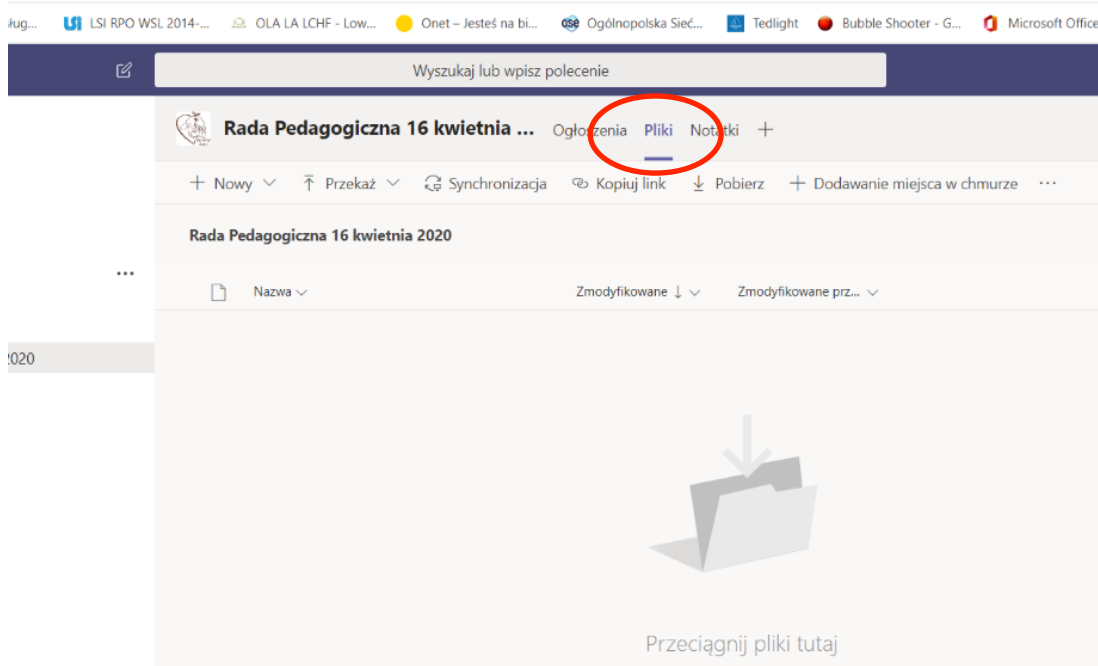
ług... LSI RPO WSL 2014-... OLA LA LCHF - Low... Onet – Jesteś na bi... ose Ogólnopolska Sieć... Tedlight Bubble Shooter - G... Microsoft Office

Wyszukaj lub wpisz polecenie

Rada Pedagogiczna 16 kwietnia ... Ogłoszenia Pliki Notatki +

+ Nowy ⌄ Przekaż ⌄ Synchronizacja Kopiuj link Pobierz + Dodawanie miejsca w chmurze ···

Rada Pedagogiczna 16 kwietnia 2020

···

Nazwa ⌄ Zmodyfikowane ↓ ⌄ Zmodyfikowane prz... ⌄

2020

Przeciągnij pliki tutaj